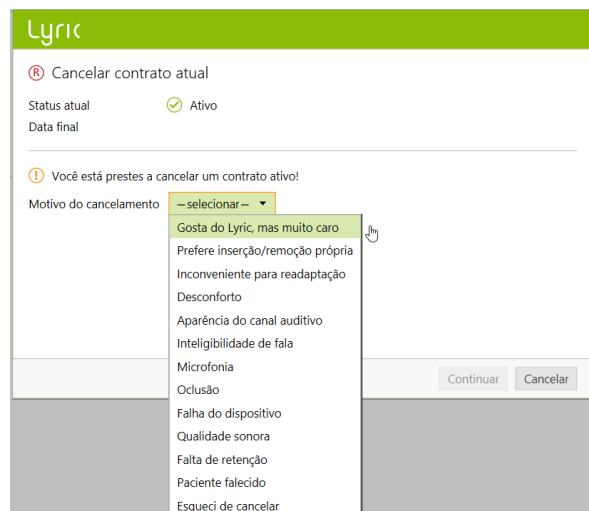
Lyric

Cancelar contrato atual

Status atual Ativo
Data final

Você está prestes a cancelar um contrato ativo!

Motivo do cancelamento —selecionar—

Gosta do Lyric, mas muito caro
Prefere inserção/remoção própria
Inconveniente para readaptação
Desconforto
Aparência do canal auditivo
Inteligibilidade de fala
Microfonia
Oclusão
Falha do dispositivo
Qualidade sonora
Falta de retenção
Paciente falecido
Esqueci de cancelar

Continuar Cancelar